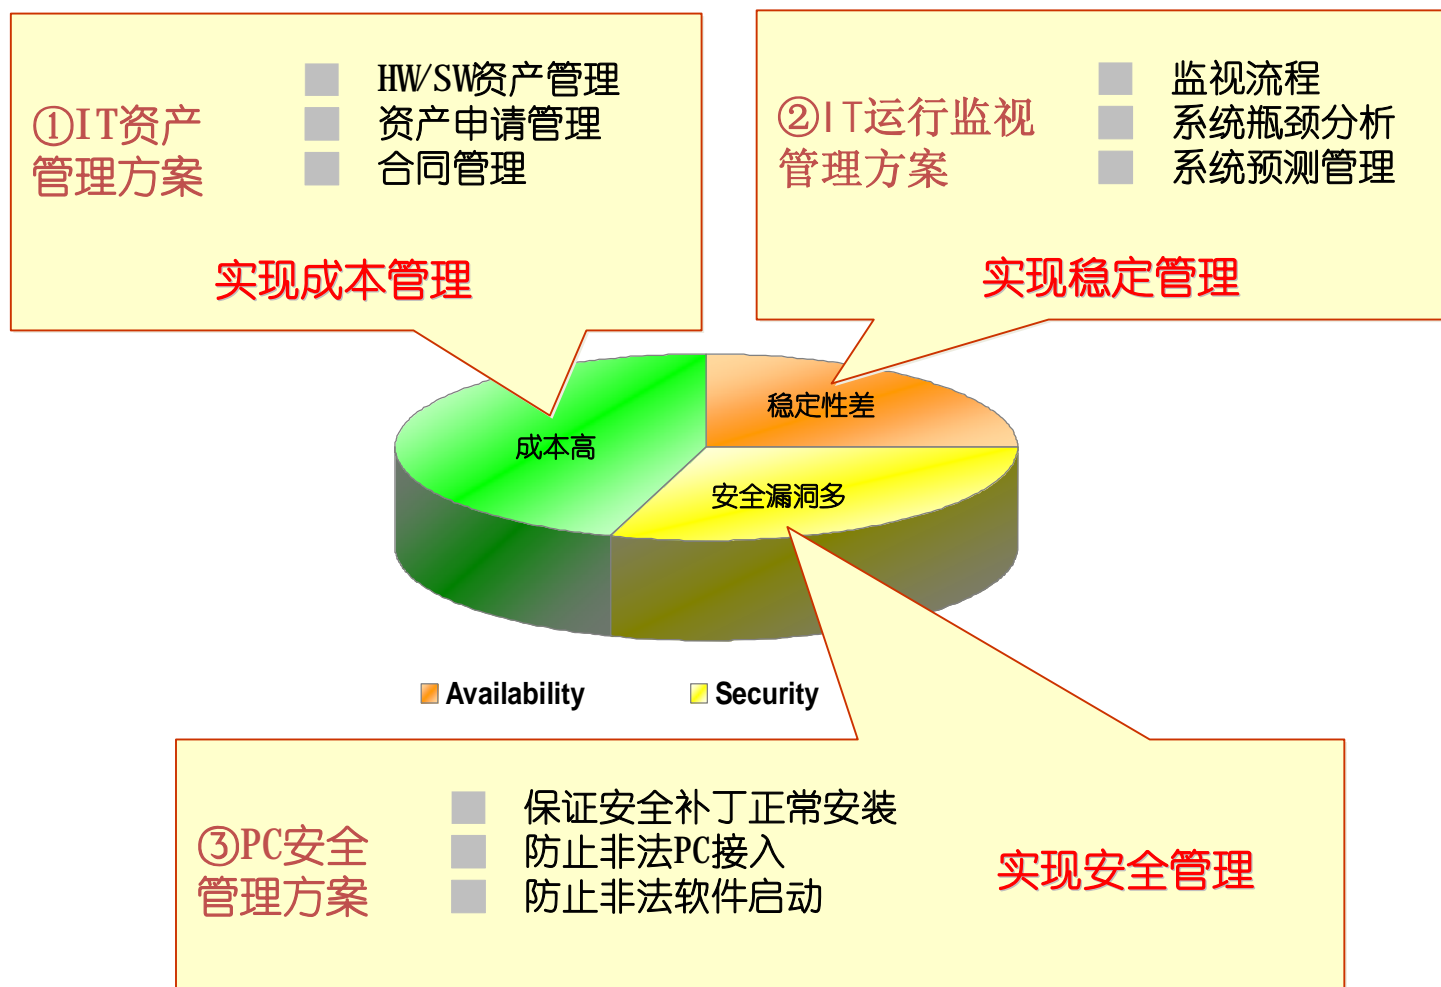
①IT资产管理方案

HW/SW资产管理
资产申请管理
合同管理

实现成本管理

②IT运行监视管理方案

监视流程
系统瓶颈分析
系统预测管理

实现稳定管理

稳定性差
成本高
安全漏洞多

Availability
Security

③PC安全管理方案

保证安全补丁正常安装
防止非法PC接入
防止非法软件启动

实现安全管理